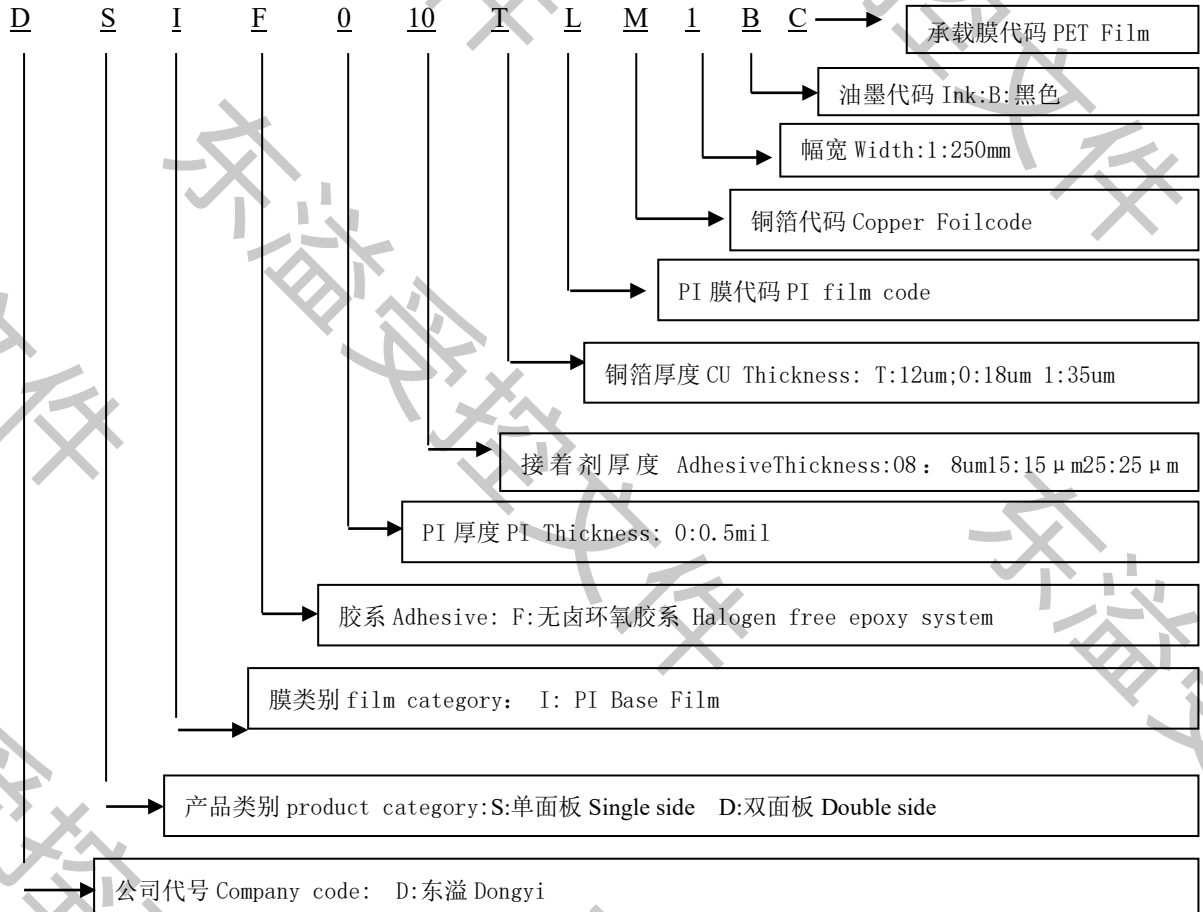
D S I F 0 10 T L M 1 B C

承载膜代码 PET Film

油墨代码 Ink:B:黑色

幅宽 Width:1:250mm

铜箔代码 Copper Foilcode

PI 膜代码 PI film code

铜箔厚度 CU Thickness: T:12um;0:18um 1:35um

接着剂厚度 AdhesiveThickness:08：8um15:15μm25:25μm

PI 厚度 PI Thickness: 0:0.5mil

胶系 Adhesive: F:无卤环氧胶系 Halogen free epoxy system

膜类别 film category： I: PI Base Film

产品类别 product category:S:单面板 Single side D:双面板 Double side

公司代号 Company code: D:东溢 Dongyi